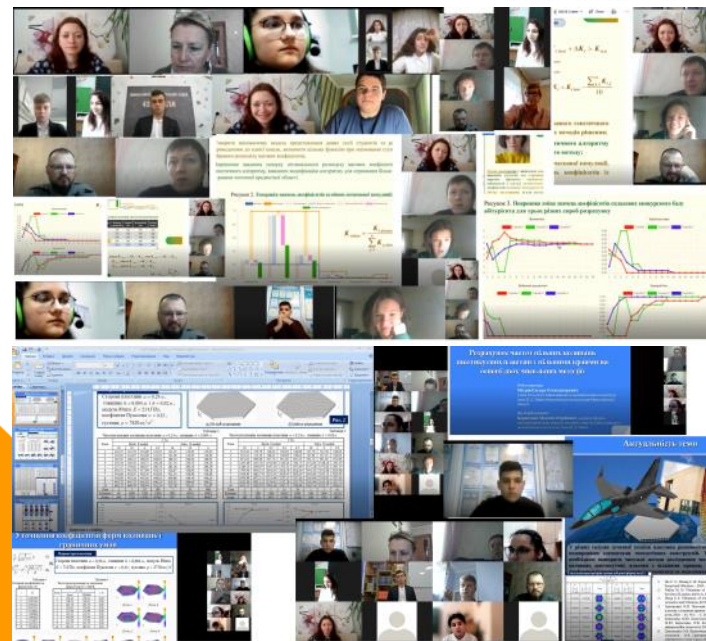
Рисунок 2. Поведінка зміни значень коефіцієнтів складових невизначеності

Рисунок 3. Порівняння зміни значень коефіцієнтів складових невизначеної бази

Розрахунок частот вільних коливань

Актуальність теми

Уточнення коефіцієнтів форм коливання гранітних ущіл